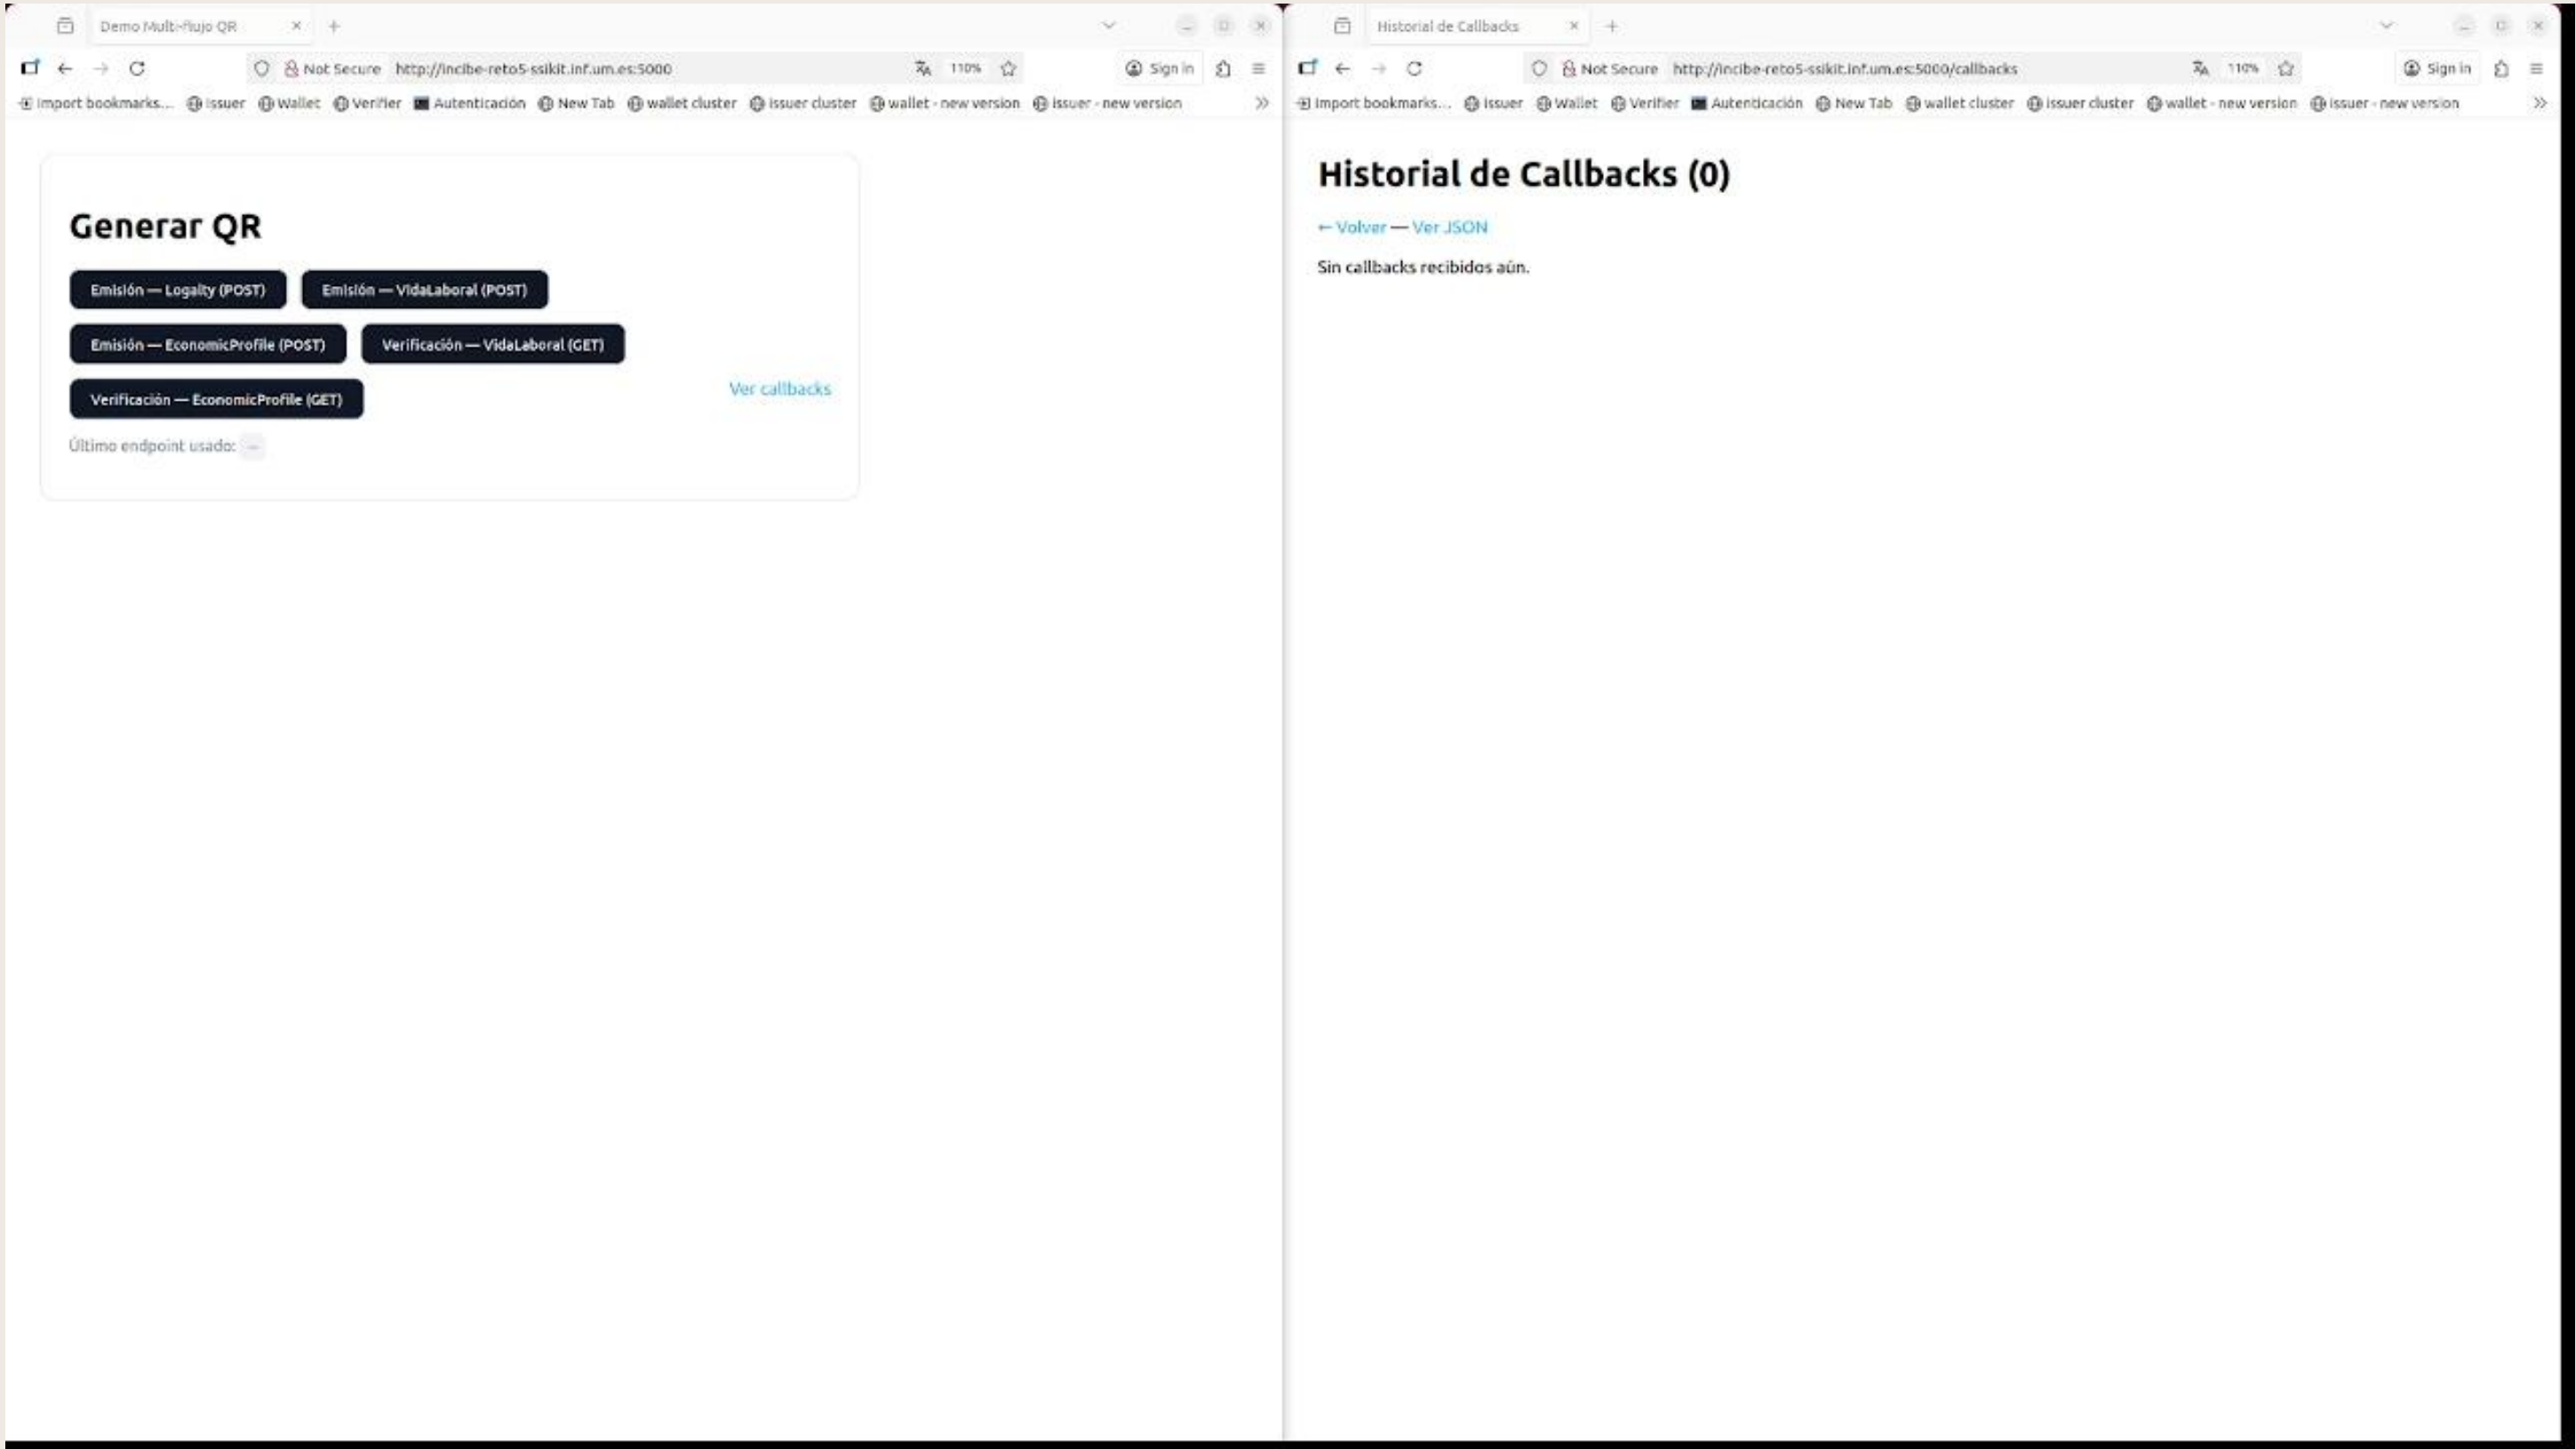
Demo Multi-flujo QR ×

Not Secure http://incibe-reto5-ssikit.inf.um.es:5000 110% Sign in

Import bookmarks... Issuer Wallet Verifier Autenticación New Tab wallet cluster issuer cluster wallet - new version issuer - new version

Generar QR

Emisión — Logalty (POST)
Emisión — VidaLaboral (POST)
Emisión — EconomicProfile (POST)
Verificación — VidaLaboral (GET)
Verificación — EconomicProfile (GET)

Ver callbacks

Último endpoint usado: —

Historial de Callbacks ×

Not Secure http://incibe-reto5-ssikit.inf.um.es:5000/callbacks 110% Sign in

Import bookmarks... Issuer Wallet Verifier Autenticación New Tab wallet cluster issuer cluster wallet - new version issuer - new version

Historial de Callbacks (0)

← Volver — Ver JSON

Sin callbacks recibidos aún.